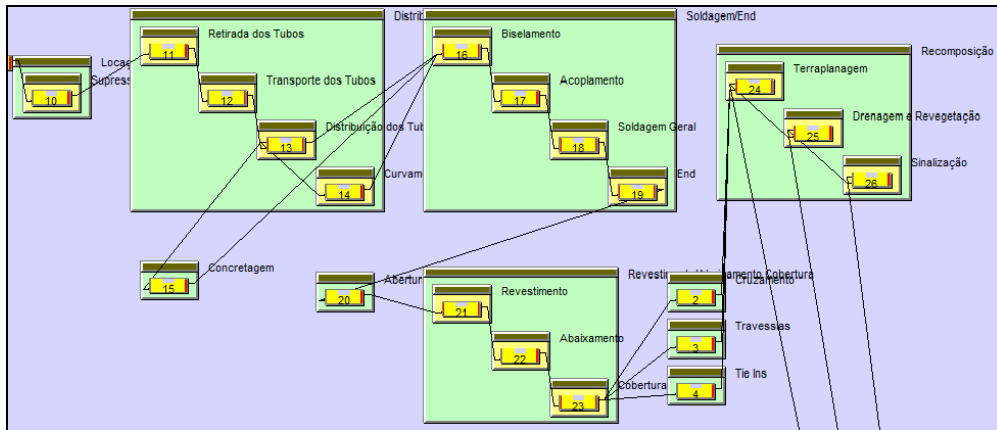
Locac
Supress
10
Distrib
Retirada dos Tubos
11
Transporte dos Tubos
12
Distribuição dos Tub
13
Curvam
14
Soldagem/End
Biselamento
16
Acoplamento
17
Soldagem Geral
18
End
19
Recomposição
Terraplanagem
24
Drenagem e Revegetação
25
Sinalização
26
Concretagem
15
Abertur
20
Revesti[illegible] Cobertura
Revestimento
21
Abaixamento
22
Cobertura
23
Cruzamento
2
Travessias
3
Tie Ins
4